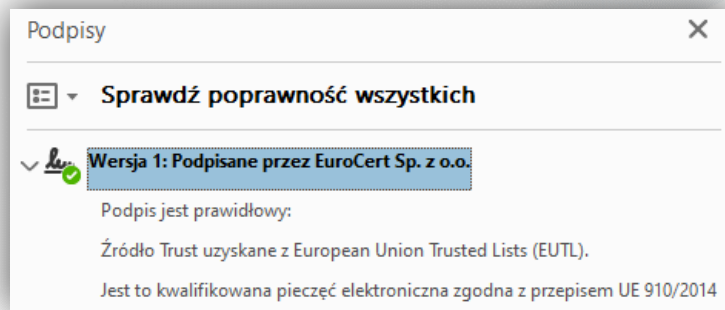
Podpisy

Sprawdź poprawność wszystkich

Wersja 1: Podpisane przez EuroCert Sp. z o.o.

Podpis jest prawidłowy:

Źródło Trust uzyskane z European Union Trusted Lists (EUTL).

Jest to kwalifikowana pieczęć elektroniczna zgodna z przepisem UE 910/2014